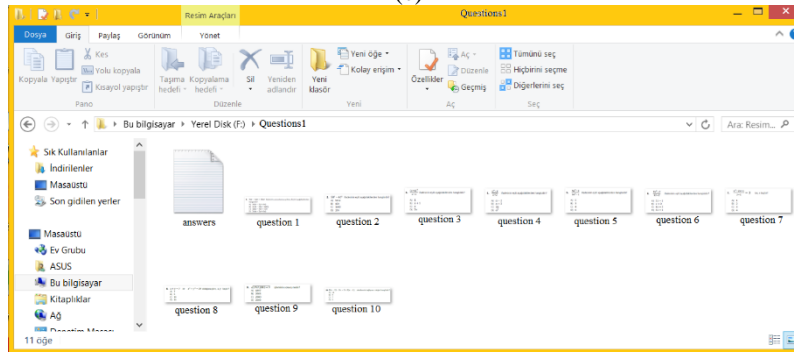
Resim Araçları
Questions1
Dosya Giriş Paylaş Görünüm Yönet
Kopyala Yapıştır
Kes
Yolu kopyala
Kısayol yapıştır
Pano
Taşıma hedefi
Kopyalama hedefi
Sil
Yeniden adlandır
Düzenle
Yeni klasör
Yeni öğe
Kolay erişim
Yeni
Özellikler
Aç
Düzenle
Geçmiş
Aç
Tümünü seç
Hiçbirini seçme
Diğerlerini seç
Seç
Bu bilgisayar › Yerel Disk (F:) › Questions1
Ara: Resim...
Sık Kullanılanlar
İndirilenler
Masaüstü
Son gidilen yerler
Masaüstü
Ev Grubu
ASUS
Bu bilgisayar
Kitaplıklar
Ağ
Denetim Masası
answers
question 1
question 2
question 3
question 4
question 5
question 6
question 7
question 8
question 9
question 10
11 öğe